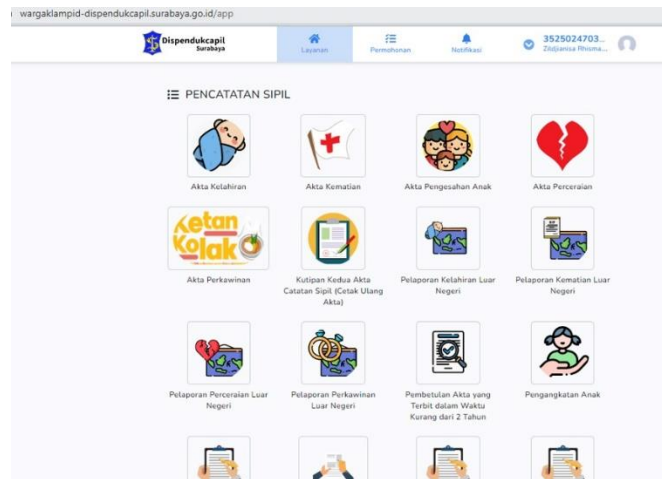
wargaklampid-dispendukcapil.surabaya.go.id/app

Dispendukcapil Surabaya

Layanan

Permohonan

Notifikasi

3525024703...
Zildjianisa Rhisma...

PENCATATAN SIPIL

Akta Kelahiran

Akta Kematian

Akta Pengesahan Anak

Akta Perceraian

Ketan Kolak

Akta Perkawinan

Kutipan Kedua Akta Catatan Sipil (Cetak Ulang Akta)

Pelaporan Kelahiran Luar Negeri

Pelaporan Kematian Luar Negeri

Pelaporan Perceraian Luar Negeri

Pelaporan Perkawinan Luar Negeri

Pembetulan Akta yang Terbit dalam Waktu Kurang dari 2 Tahun

Pengangkatan Anak